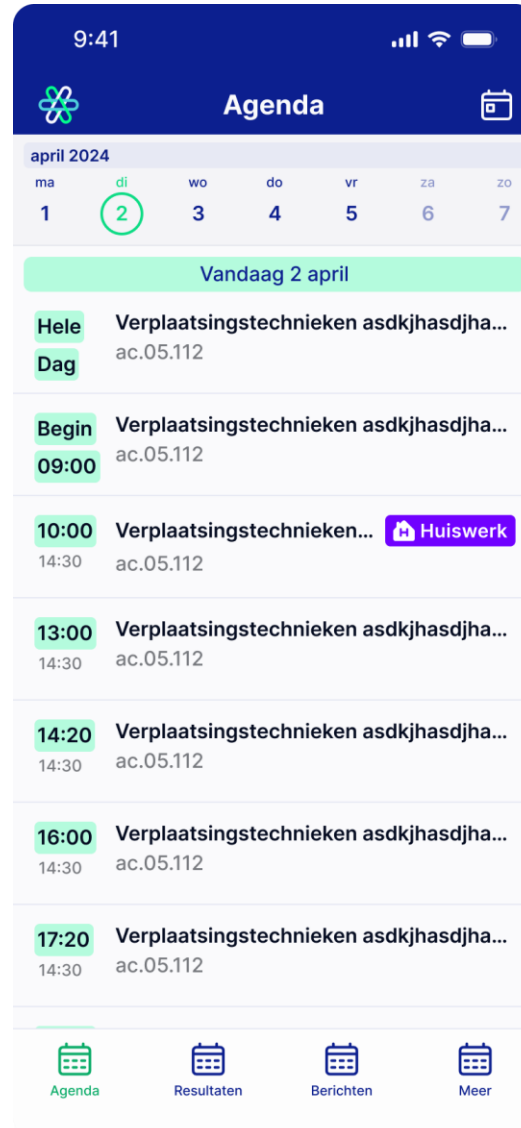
9:41

Agenda

april 2024

| ma | di | wo | do | vr | za | zo |
|---|---|---|---|---|---|---|
| 1 | 2 | 3 | 4 | 5 | 6 | 7 |

Vandaag 2 april

Hele Dag
Verplaatsingstechnieken asdkjhasdjha...
ac.05.112

Begin 09:00
Verplaatsingstechnieken asdkjhasdjha...
ac.05.112

10:00
14:30
Verplaatsingstechnieken...
Huiswerk
ac.05.112

13:00
14:30
Verplaatsingstechnieken asdkjhasdjha...
ac.05.112

14:20
14:30
Verplaatsingstechnieken asdkjhasdjha...
ac.05.112

16:00
14:30
Verplaatsingstechnieken asdkjhasdjha...
ac.05.112

17:20
14:30
Verplaatsingstechnieken asdkjhasdjha...
ac.05.112

Agenda
Resultaten
Berichten
Meer